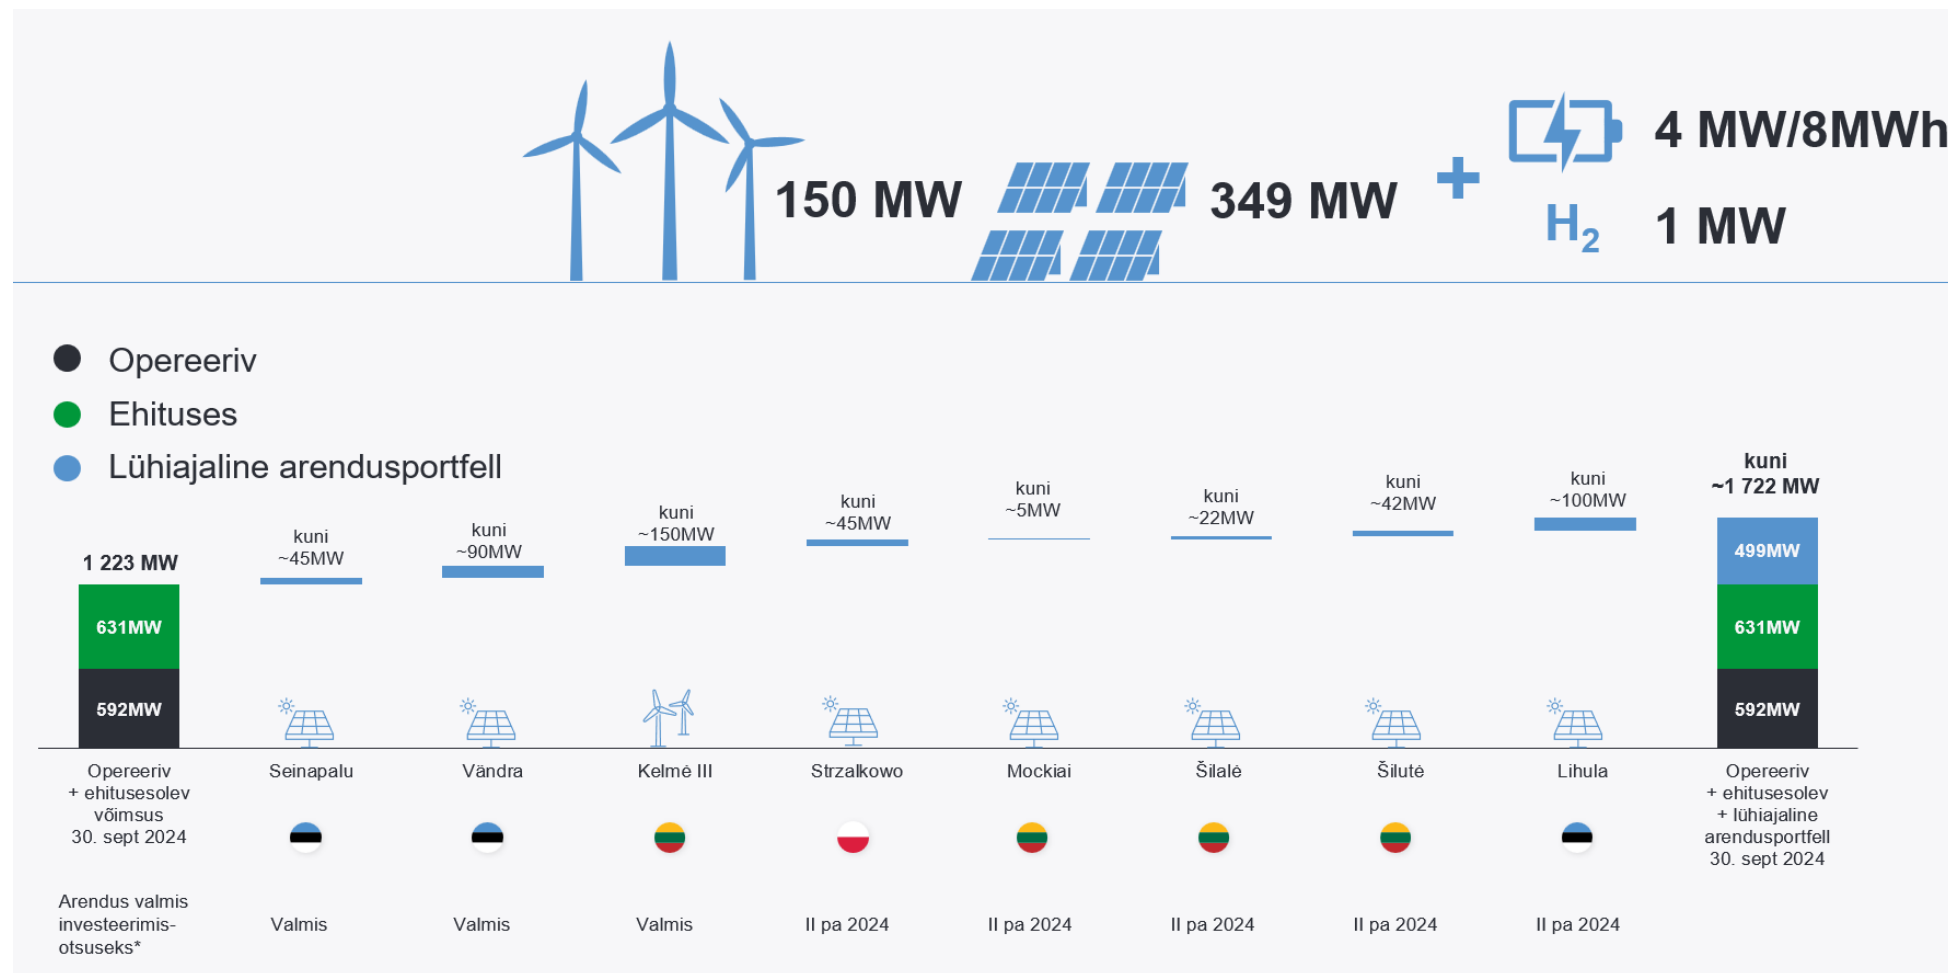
150 MW

349 MW

+

4 MW/8MWh

$H_2$

1 MW

Opereeriv

Ehituses

Lühiajaline arendusportfell

1 223 MW

631MW

592MW

kuni ~45MW

kuni ~90MW

kuni ~150MW

kuni ~45MW

kuni ~5MW

kuni ~22MW

kuni ~42MW

kuni ~100MW

kuni ~1 722 MW

499MW

631MW

592MW

Opereeriv + ehitusesolev võimsus 30. sept 2024

Seinapalu

Vändra

Kelmė III

Strzalkowo

Mockiai

Šilalė

Šilutė

Lihula

Opereeriv + ehitusesolev + lühiajaline arendusportfell 30. sept 2024

Arendus valmis investeerimisotsuseks*

Valmis

Valmis

Valmis

II pa 2024

II pa 2024

II pa 2024

II pa 2024

II pa 2024